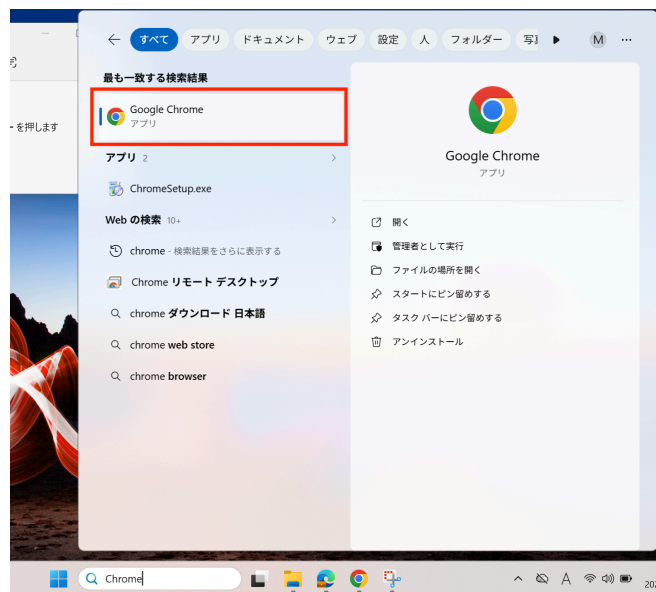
ーを押します

すべて アプリ ドキュメント ウェブ 設定 人 フォルダー 写

M ···

最も一致する検索結果

Google Chrome
アプリ

アプリ 2

ChromeSetup.exe

Web の検索 10+

chrome - 検索結果をさらに表示する

Chrome リモート デスクトップ

chrome ダウンロード 日本語

chrome web store

chrome browser

Google Chrome
アプリ

開く

管理者として実行

ファイルの場所を開く

スタートにピン留めする

タスク バーにピン留めする

アンインストール

Chrome